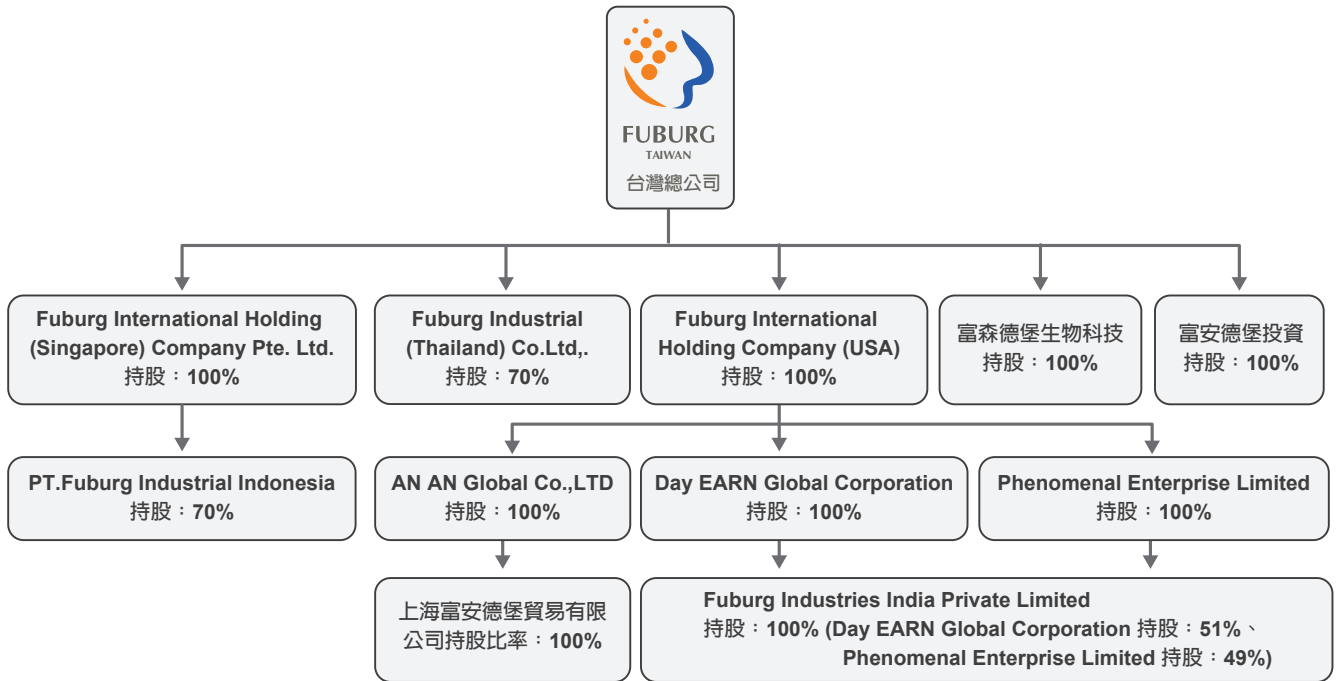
FUBURG
TAIWAN
台灣總公司

Fuburg International Holding (Singapore) Company Pte. Ltd.
持股：100%

Fuburg Industrial (Thailand) Co.Ltd,.
持股：70%

Fuburg International Holding Company (USA)
持股：100%

富森德堡生物科技
持股：100%

富安德堡投資
持股：100%

PT.Fuburg Industrial Indonesia
持股：70%

AN AN Global Co.,LTD
持股：100%

Day EARN Global Corporation
持股：100%

Phenomenal Enterprise Limited
持股：100%

上海富安德堡貿易有限公司持股比率：100%

Fuburg Industries India Private Limited
持股：100% (Day EARN Global Corporation 持股：51%、
Phenomenal Enterprise Limited 持股：49%)